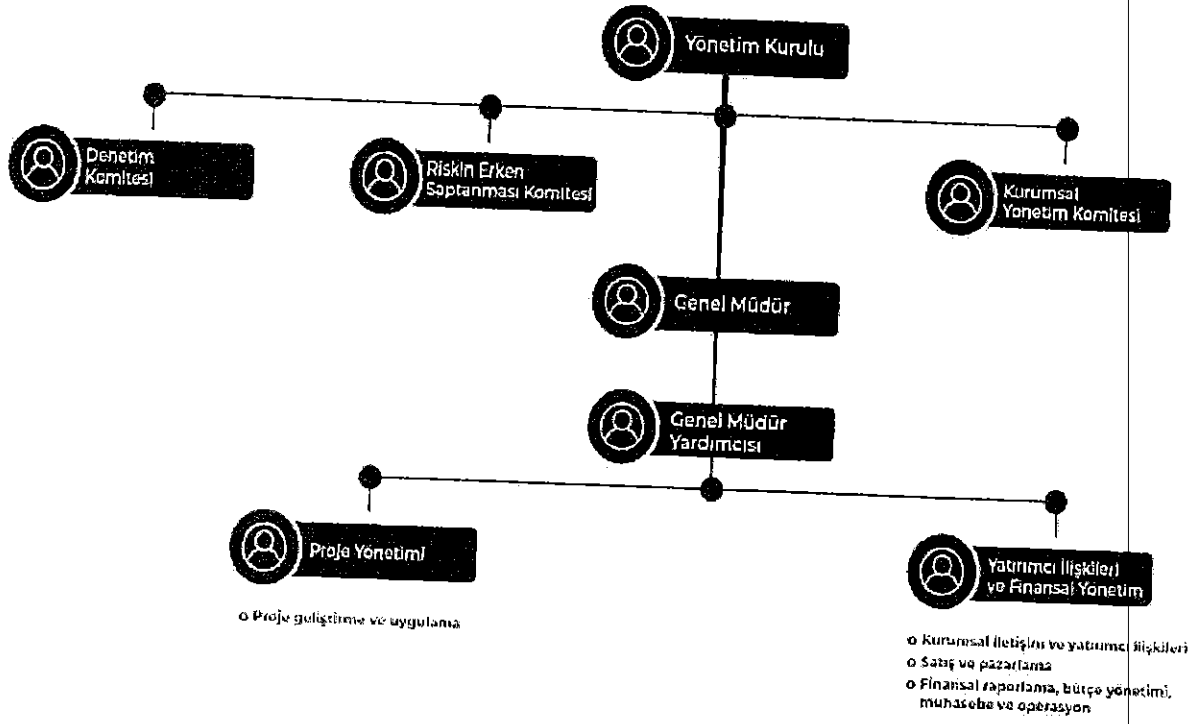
Yönetim Kurulu

Denetim Komitesi

Riskin Erken Saptanması Komitesi

Kurumsal Yönetim Komitesi

Genel Müdür

Genel Müdür Yardımcısı

Proje Yönetimi

o Proje geliştirme ve uygulama

Yatırımcı İlişkileri ve Finansal Yönetim

o Kurumsal iletişim ve yatırımcı ilişkileri
o Satış ve pazarlama
o Finansal raporlama, bütçe yönetimi, muhasebe ve operasyon